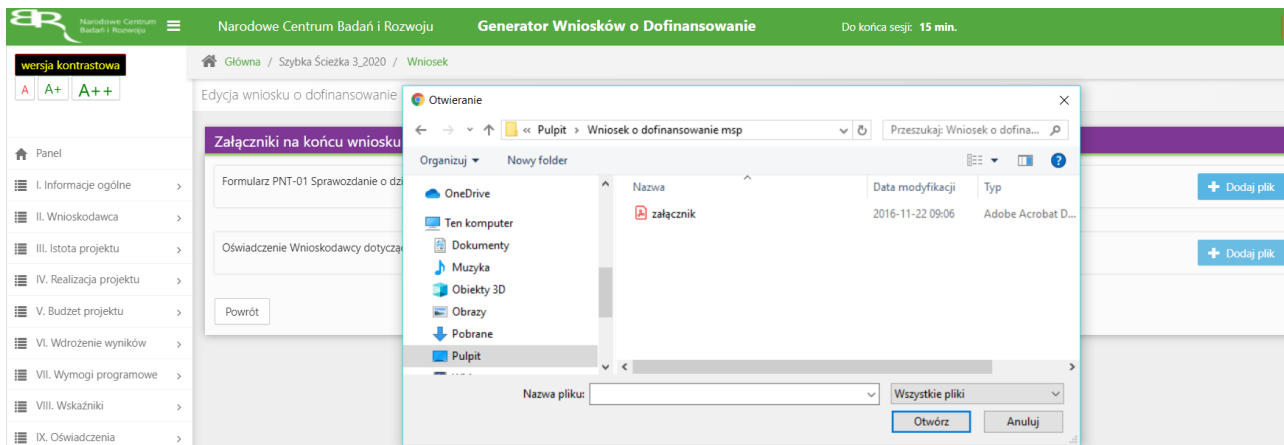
Narodowe Centrum Badań i Rozwoju

Narodowe Centrum Badań i Rozwoju

Generator Wniosków o Dofinansowanie

Do końca sesji: 15 min.

wersja kontrastowa

A A+ A++

Główna / Szybka Ścieżka 3_2020 / Wniosek

Edycja wniosku o dofinansowanie

Panel

I. Informacje ogólne

II. Wnioskodawca

III. Istota projektu

IV. Realizacja projektu

V. Budżet projektu

VI. Wdrożenie wyników

VII. Wymogi programowe

VIII. Wskaźniki

IX. Oświadczenia

Załączniki na końcu wniosku

Formularz PNT-01 Sprawozdanie o dzi

Oświadczenie Wnioskodawcy dotyczą

Powrót

Dodaj plik

Dodaj plik

Otwieranie

« Pulpit › Wniosek o dofinansowanie msp

Przeszukaj: Wniosek o dofina...

Organizuj ▾ Nowy folder

OneDrive

Ten komputer

Dokumenty

Muzyka

Obiekty 3D

Obrazy

Pobrane

Pulpit

Nazwa

Data modyfikacji

Typ

załącznik

2016-11-22 09:06

Adobe Acrobat D...

Nazwa pliku:

Wszystkie pliki

Otwórz

Anuluj